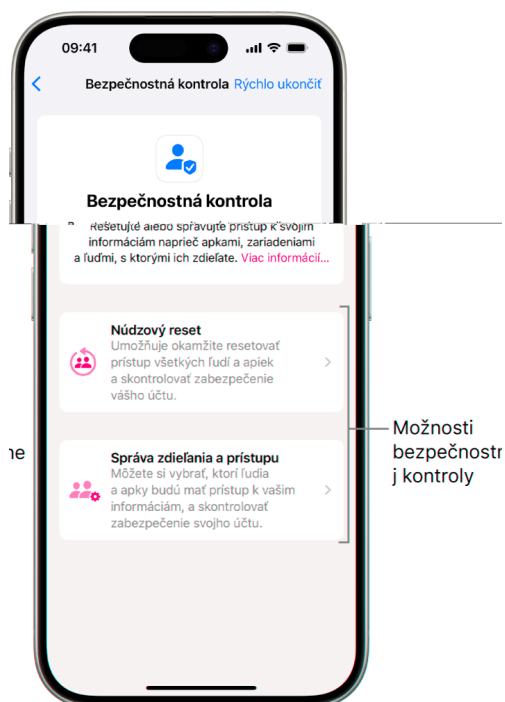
09:41

Bezpečnostná kontrola Rýchlo ukončiť

Bezpečnostná kontrola

Resetujte alebo spravujte prístup k svojim informáciám naprieč apkami, zariadeniami a ľuďmi, s ktorými ich zdieľate. Viac informácií...

Núdzový reset
Umožňuje okamžite resetovať prístup všetkých ľudí a apiek a skontrolovať zabezpečenie vášho účtu.

Správa zdieľania a prístupu
Môžete si vybrať, ktorí ľudia a apky budú mať prístup k vašim informáciám, a skontrolovať zabezpečenie svojho účtu.

ne

Možnosti bezpečnostn j kontroly